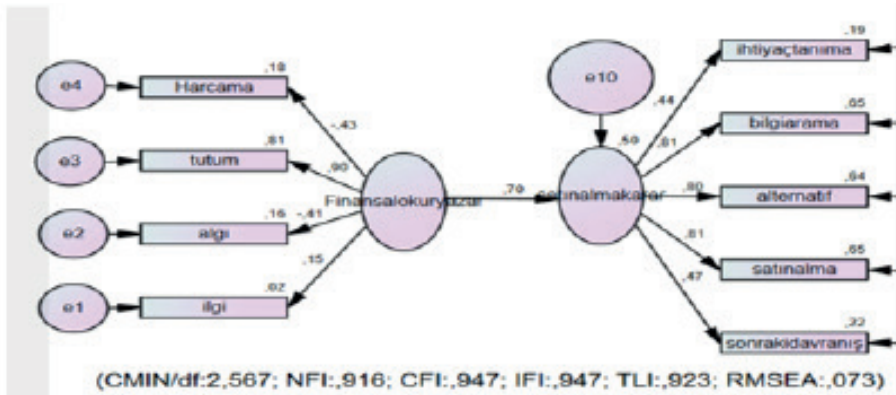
e4
Harcama
,18
e3
tutum
,81
e2
algı
,16
e1
ilgi
,02
-,43
,90
-,41
,15
Finansalokuryazar
,79
e10
satinalmakarar
,59
,44
,81
,80
,81
,47
ihtiyaçtanıma
,19
bilgiarama
,65
alternatif
,64
satınalma
,65
sonrakidavranış
,22
(CMIN/df:2,567; NFI:,916; CFI:,947; IFI:,947; TLI:,923; RMSEA:,073)